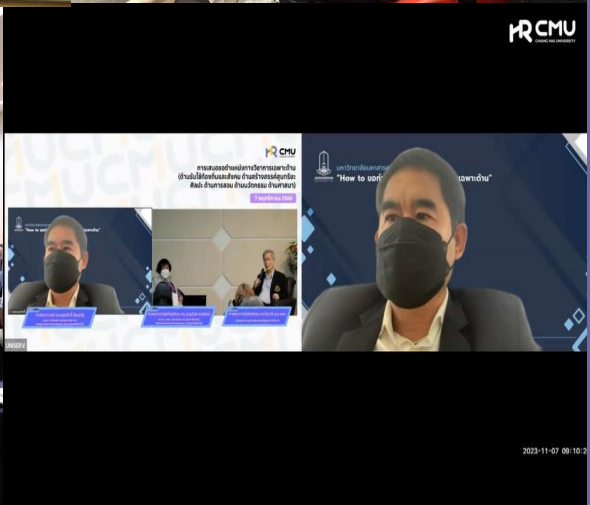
HR CMU
CHIANG MAI UNIVERSITY

HR CMU
การเสนอขอตำแหน่งทางวิชาการเฉพาะด้าน
(ด้านรับใช้ท้องถิ่นและสังคม ด้านสร้างสรรค์สุนทรียะ ศิลปะ ด้านการสอน ด้านนวัตกรรม ด้านศาสนา)
7 พฤศจิกายน 2566

"How to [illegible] เฉพาะด้าน"

UNISERV

มหาวิทยาลัยเชียงใหม่
"How to ขอก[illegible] เฉพาะด้าน"

2023-11-07 09:10:2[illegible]